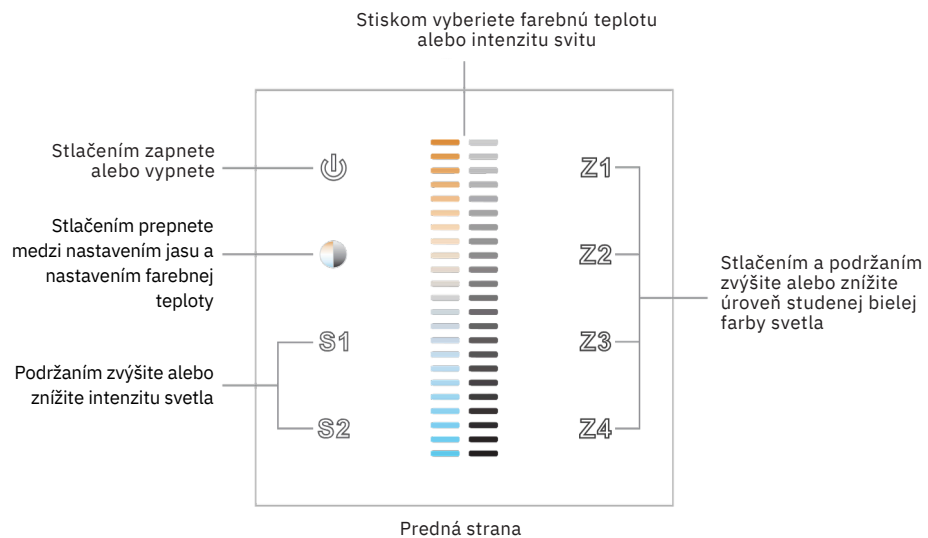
Stiskom vyberiete farebnú teplotu alebo intenzitu svitu

Stlačením zapnete alebo vypnete

Stlačením prepnete medzi nastavením jasu a nastavením farebnej teploty

S1

Podržaním zvýšite alebo znížite intenzitu svetla

S2

Z1

Z2

Z3

Z4

Stlačením a podržaním zvýšite alebo znížite úroveň studenej bielej farby svetla

Predná strana